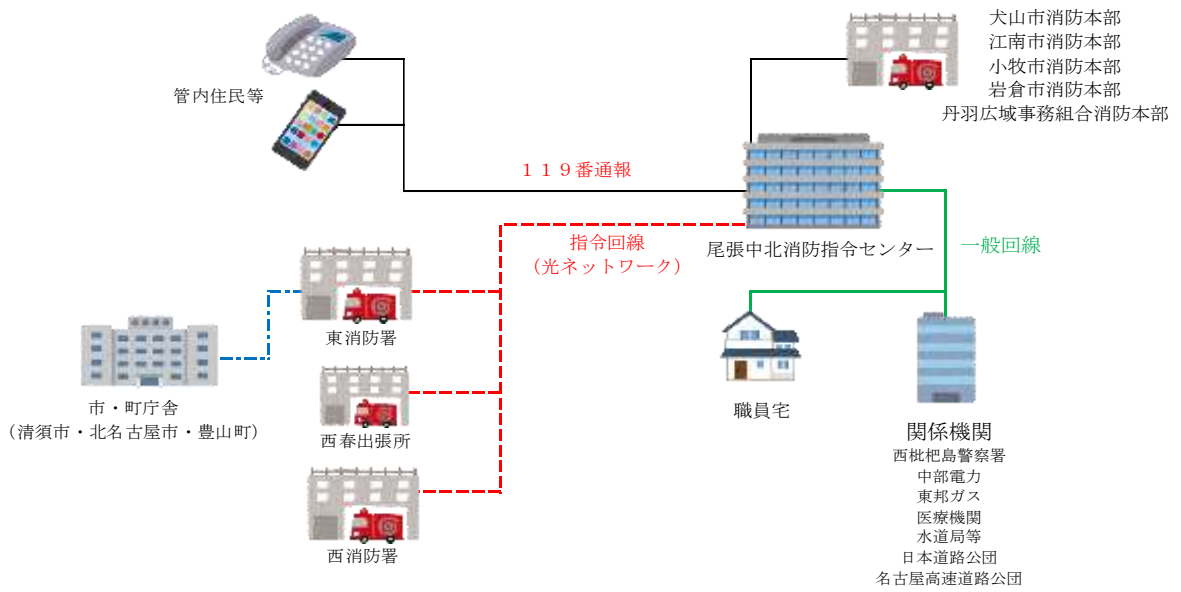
管内住民等

犬山市消防本部
江南市消防本部
小牧市消防本部
岩倉市消防本部
丹羽広域事務組合消防本部

１１９番通報

指令回線
（光ネットワーク）

尾張中北消防指令センター

一般回線

東消防署

市・町庁舎
（清須市・北名古屋市・豊山町）

西春出張所

西消防署

職員宅

関係機関
西枇杷島警察署
中部電力
東邦ガス
医療機関
水道局等
日本道路公団
名古屋高速道路公団